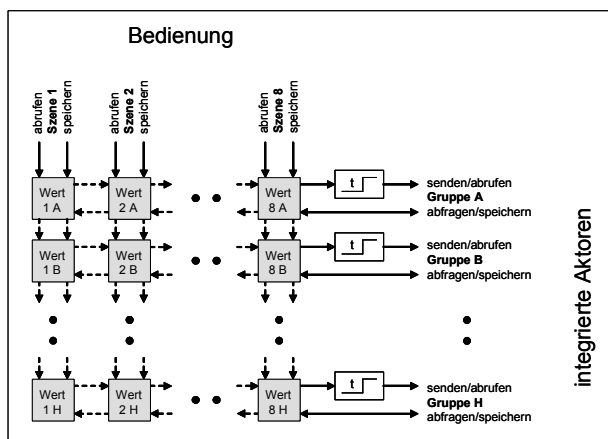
Bedienung

abrufen
Szene 1
speichern

abrufen
Szene 2
speichern

abrufen
Szene 8
speichern

Wert 1 A

Wert 2 A

Wert 8 A

t

senden/abrufen
Gruppe A
abfragen/speichern

Wert 1 B

Wert 2 B

Wert 8 B

t

senden/abrufen
Gruppe B
abfragen/speichern

Wert 1 H

Wert 2 H

Wert 8 H

t

senden/abrufen
Gruppe H
abfragen/speichern

integrierte Aktoren